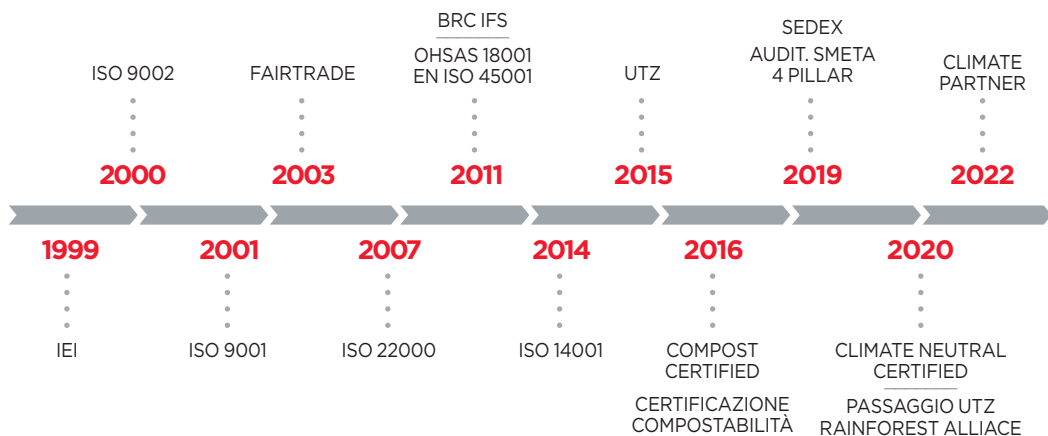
ISO 9002

2000

FAIRTRADE

2003

BRC IFS

OHSAS 18001
EN ISO 45001

2011

UTZ

2015

SEDEX
AUDIT. SMETA
4 PILLAR

2019

CLIMATE
PARTNER

2022

1999

IEI

2001

ISO 9001

2007

ISO 22000

2014

ISO 14001

2016

COMPOST
CERTIFIED

CERTIFICAZIONE
COMPOSTABILITÀ

2020

CLIMATE NEUTRAL
CERTIFIED

PASSAGGIO UTZ
RAINFOREST ALLIACE